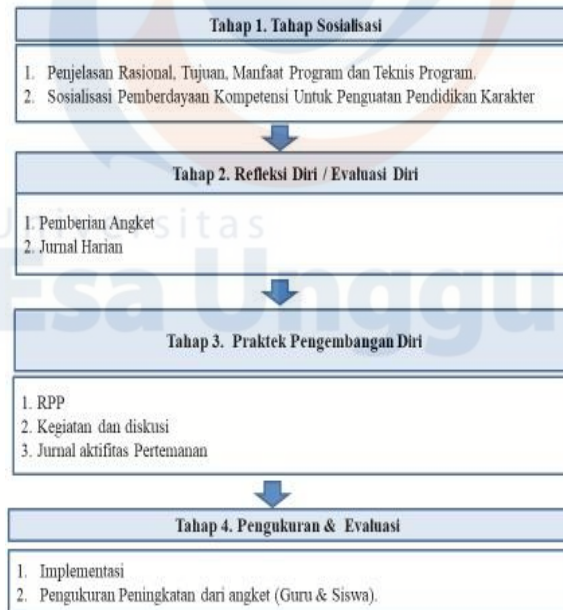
Tahap 1. Tahap Sosialisasi

1. Penjelasan Rasional, Tujuan, Manfaat Program dan Teknis Program.
2. Sosialisasi Pemberdayaan Kompetensi Untuk Penguatan Pendidikan Karakter

Tahap 2. Refleksi Diri / Evaluasi Diri

1. Pemberian Angket
2. Jurnal Harian

Universitas Esa Unggul

Tahap 3. Praktek Pengembangan Diri

1. RPP
2. Kegiatan dan diskusi
3. Jurnal aktifitas Pertemanan

Tahap 4. Pengukuran & Evaluasi

1. Implementasi
2. Pengukuran Peningkatan dari angket (Guru & Siswa).